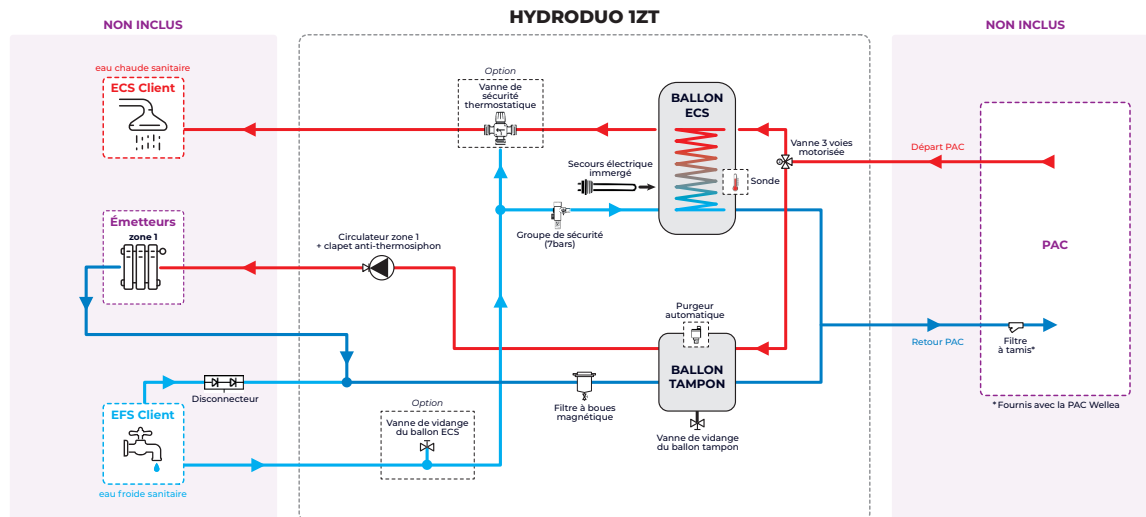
NON INCLUS

HYDRODUO 1ZT

NON INCLUS

eau chaude sanitaire

ECS Client

Option

Vanne de sécurité thermostatique

BALLON ECS

Vanne 3 voies motorisée

Départ PAC

Secours électrique immergé

Sonde

Émetteurs

zone 1

Circulateur zone 1 + clapet anti-thermosiphon

Groupe de sécurité (7bars)

PAC

Purgeur automatique

Retour PAC

Filtre à tamis*

BALLON TAMPON

Disconnecteur

Filtre à boues magnétique

* Fournis avec la PAC Wellea

EFS Client

Option

Vanne de vidange du ballon ECS

Vanne de vidange du ballon tampon

eau froide sanitaire